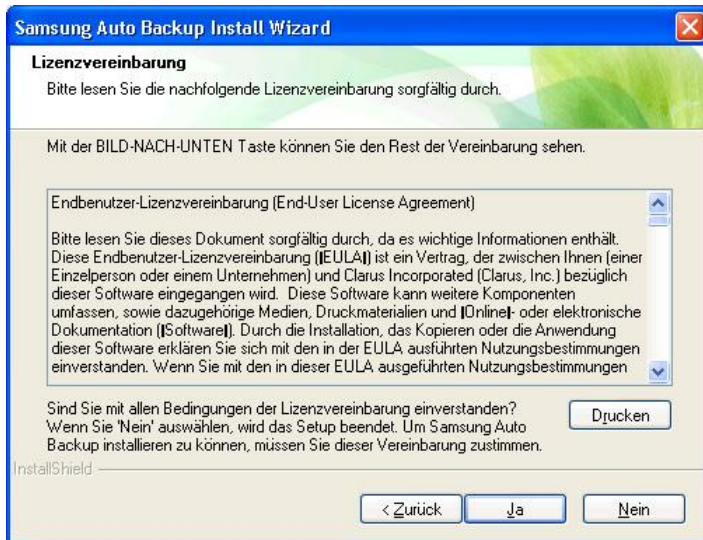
Samsung Auto Backup Install Wizard

Lizenzvereinbarung

Bitte lesen Sie die nachfolgende Lizenzvereinbarung sorgfältig durch.

Mit der BILD-NACH-UNTEN Taste können Sie den Rest der Vereinbarung sehen.

Endbenutzer-Lizenzvereinbarung (End-User License Agreement)

Bitte lesen Sie dieses Dokument sorgfältig durch, da es wichtige Informationen enthält. Diese Endbenutzer-Lizenzvereinbarung (|EULA|) ist ein Vertrag, der zwischen Ihnen (einer Einzelperson oder einem Unternehmen) und Clarus Incorporated (Clarus, Inc.) bezüglich dieser Software eingegangen wird. Diese Software kann weitere Komponenten umfassen, sowie dazugehörige Medien, Druckmaterialien und |Online|- oder elektronische Dokumentation (|Software|). Durch die Installation, das Kopieren oder die Anwendung dieser Software erklären Sie sich mit den in der EULA ausführten Nutzungsbestimmungen einverstanden. Wenn Sie mit den in dieser EULA ausgeführten Nutzungsbestimmungen

Sind Sie mit allen Bedingungen der Lizenzvereinbarung einverstanden? Wenn Sie 'Nein' auswählen, wird das Setup beendet. Um Samsung Auto Backup installieren zu können, müssen Sie dieser Vereinbarung zustimmen.

Drucken

InstallShield

< Zurück

Ja

Nein